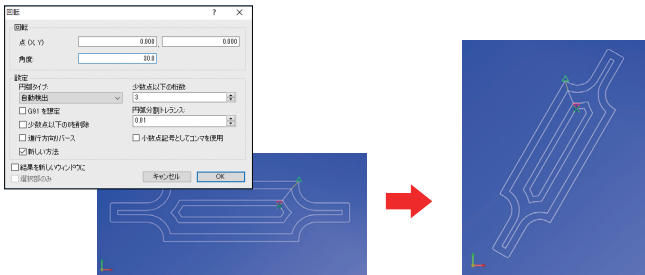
回転 ? ×

回転

点 (X, Y) 0.000 0.000

角度 80.0

設定

円弧タイプ: 自動検出

少数点以下の桁数: 3

G91を想定

円弧分割トレランス: 0.01

少数点以下の0を削除

小数点記号としてコンマを使用

進行方向リバース

新しい方法

結果を新しいウィンドウに

選択部のみ

キャンセル OK